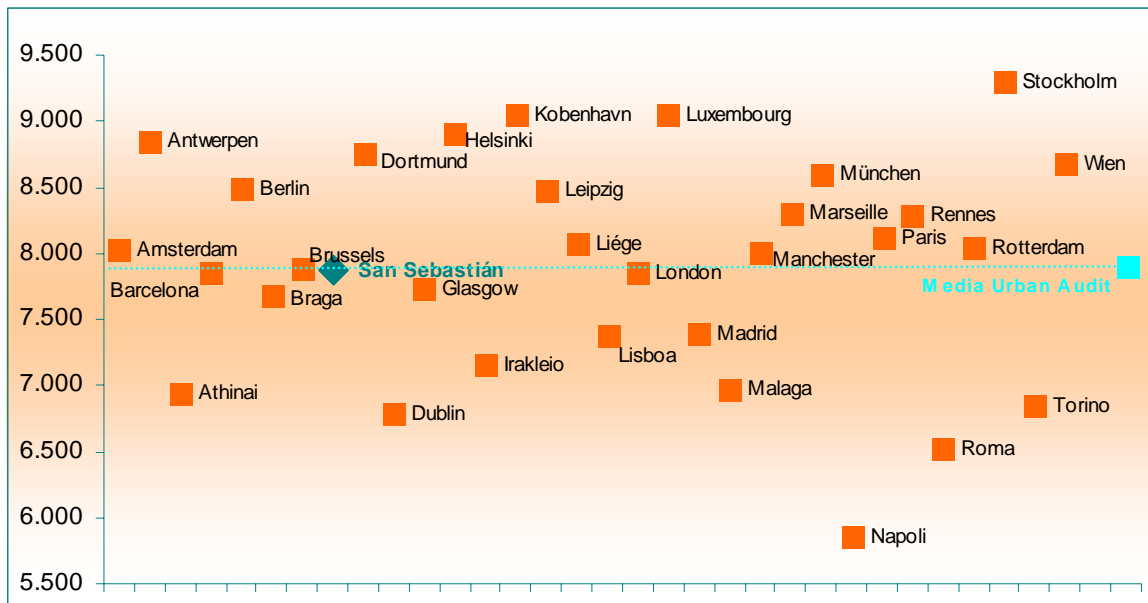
9.500
9.000
8.500
8.000
7.500
7.000
6.500
6.000
5.500

Antwerpen
Berlin
Amsterdam
Barcelona
Brussels
San Sebastián
Braga
Athinai
Dortmund
Helsinki
Kobenhavn
Glasgow
Dublin
Irakleio
Leipzig
Liége
Lisboa
London
Luxembourg
Madrid
Malaga
Manchester
München
Marseille
Napoli
Paris
Rennes
Roma
Rotterdam
Stockholm
Wien
Torino
Media Urban Audit